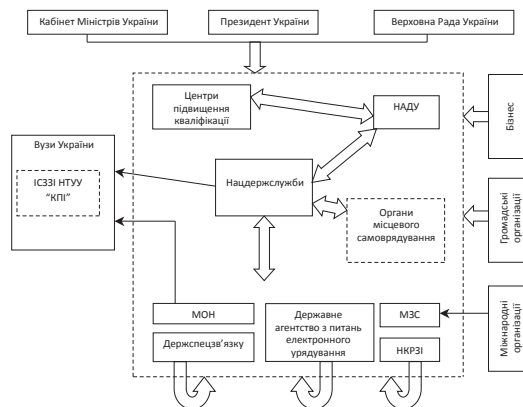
Кабінет Міністрів України

Президент України

Верховна Рада України

Центри підвищення кваліфікації

НАДУ

Бізнес

Вузи України

ІСЗЗІ НТУУ "КПІ"

Нацдержслужби

Органи місцевого самоврядування

Громадські організації

МОН

Державне агентство з питань електронного урядування

МЗС

Міжнародні організації

Держспецзв'язку

НКРЗІ